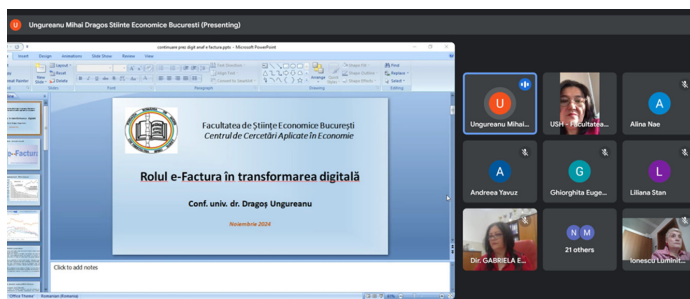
Ungureanu Mihai Dragos Stiinte Economice Bucuresti (Presenting)

continuare prez digit anaf e factura.pptx - Microsoft PowerPoint

Insert Design Animations Slide Show Review View

Layout Reset Delete

Slides Font Paragraph Drawing Editing

Find Replace Select

Facultatea de Științe Economice București
Centrul de Cercetări Aplicate în Economie

Rolul e-Factura în transformarea digitală

Conf. univ. dr. Dragos Ungureanu

Noiembrie 2024

Click to add notes

"Office Theme" Romanian (Romania)

U
Ungureanu Mihai...

USH - Facultatea...

A
Alina Nae

A
Andreea Yavuz

G
Ghiorghita Euge...

L
Liliana Stan

Dir. GABRIELA E...

N M
21 others

Ionescu Luminit...